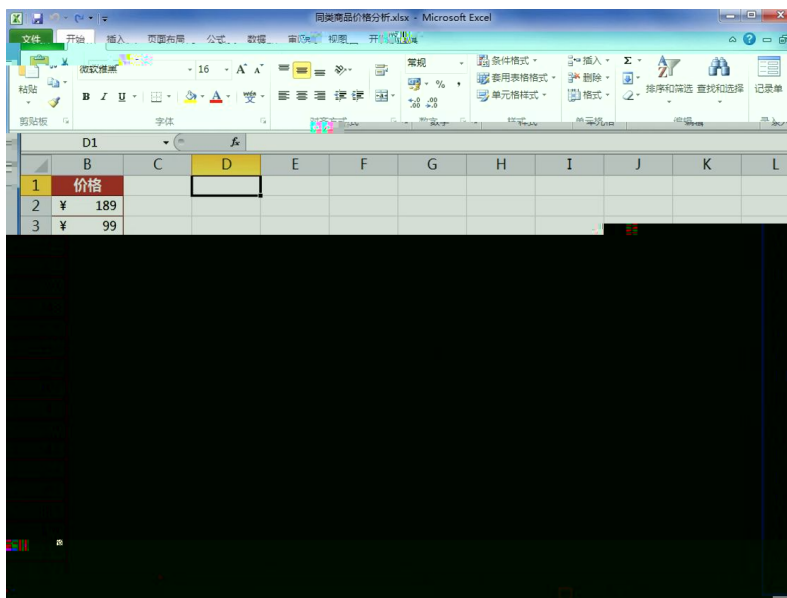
同类商品价格分析.xlsx - Microsoft Excel

文件 开始 插入 页面布局 公式 数据 审阅 视图 开发工具

粘贴
剪贴板
微软雅黑
16
A A
B I U
字体
对齐方式
常规
% ,
.00 .0
数字
条件格式
套用表格格式
单元格样式
样式
插入
删除
格式
单元格
Σ
排序和筛选 查找和选择
编辑
记录单

D1
fx

| | B | C | D | E | F | G | H | I | J | K | L |
|---|---|---|---|---|---|---|---|---|---|---|---|
| 1 | 价格 | | | | | | | | | | |
| 2 | ¥ 189 | | | | | | | | | | |
| 3 | ¥ 99 | | | | | | | | | | |